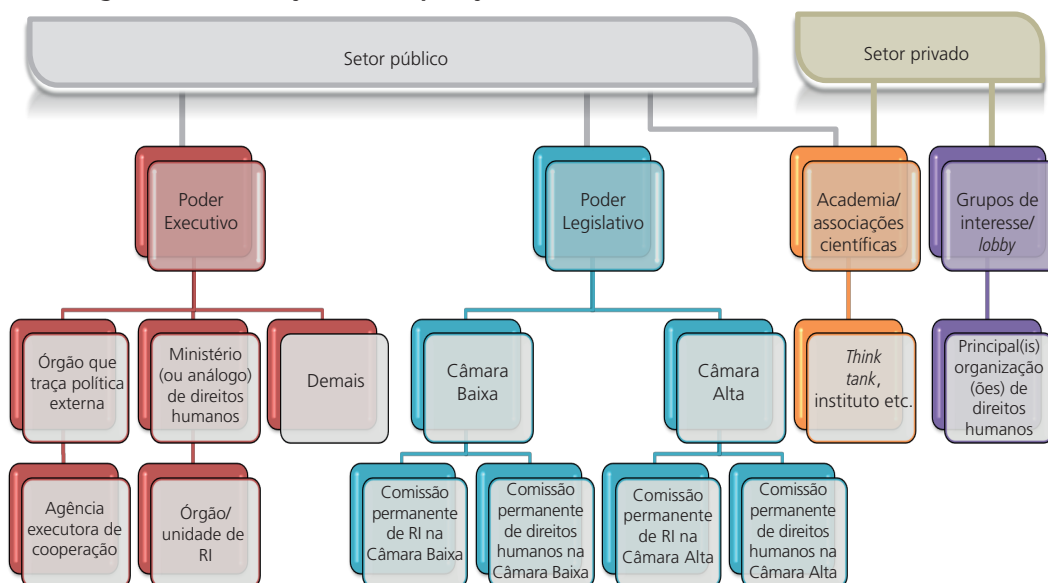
Setor público

Setor privado

Poder Executivo

Poder Legislativo

Academia/ associações científicas

Grupos de interesse/ *lobby*

Órgão que traça política externa

Ministério (ou análogo) de direitos humanos

Demais

Câmara Baixa

Câmara Alta

*Think tank*, instituto etc.

Principal(is) organização(ões) de direitos humanos

Agência executora de cooperação

Órgão/ unidade de RI

Comissão permanente de RI na Câmara Baixa

Comissão permanente de direitos humanos na Câmara Baixa

Comissão permanente de RI na Câmara Alta

Comissão permanente de direitos humanos na Câmara Alta